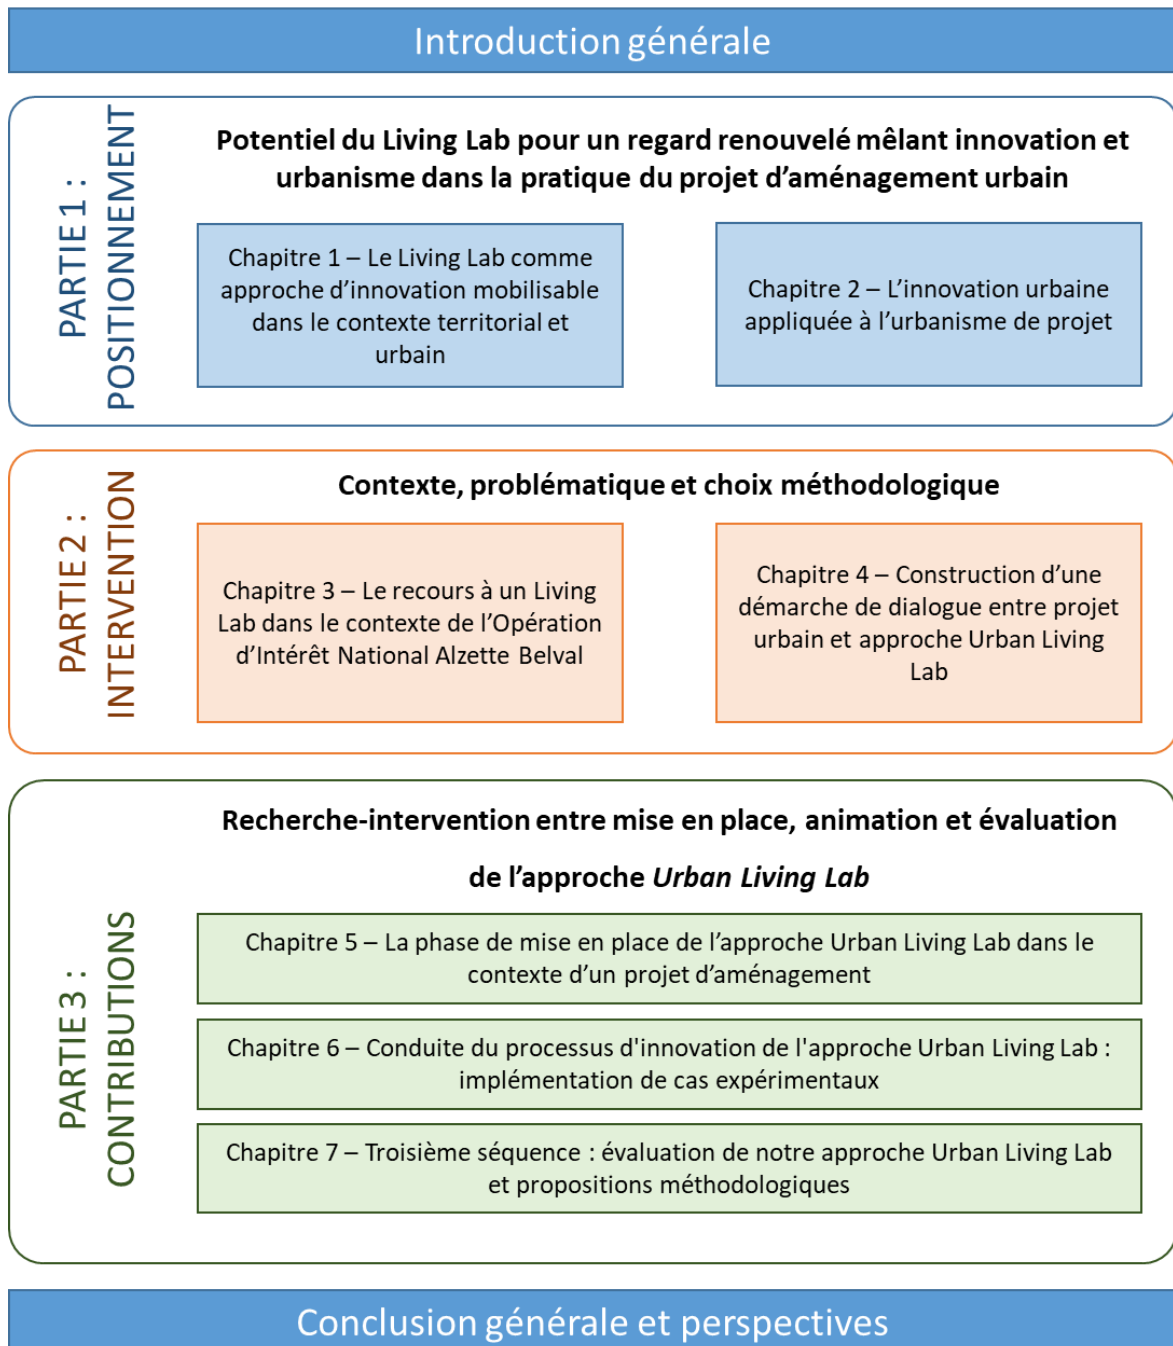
Introduction générale

PARTIE 1 : POSITIONNEMENT

Potentiel du Living Lab pour un regard renouvelé mêlant innovation et urbanisme dans la pratique du projet d'aménagement urbain

Chapitre 1 – Le Living Lab comme approche d'innovation mobilisable dans le contexte territorial et urbain

Chapitre 2 – L'innovation urbaine appliquée à l'urbanisme de projet

PARTIE 2 : INTERVENTION

Contexte, problématique et choix méthodologique

Chapitre 3 – Le recours à un Living Lab dans le contexte de l'Opération d'Intérêt National Alzette Belval

Chapitre 4 – Construction d'une démarche de dialogue entre projet urbain et approche Urban Living Lab

PARTIE 3 : CONTRIBUTIONS

Recherche-intervention entre mise en place, animation et évaluation de l'approche *Urban Living Lab*

Chapitre 5 – La phase de mise en place de l'approche Urban Living Lab dans le contexte d'un projet d'aménagement

Chapitre 6 – Conduite du processus d'innovation de l'approche Urban Living Lab : implémentation de cas expérimentaux

Chapitre 7 – Troisième séquence : évaluation de notre approche Urban Living Lab et propositions méthodologiques

Conclusion générale et perspectives